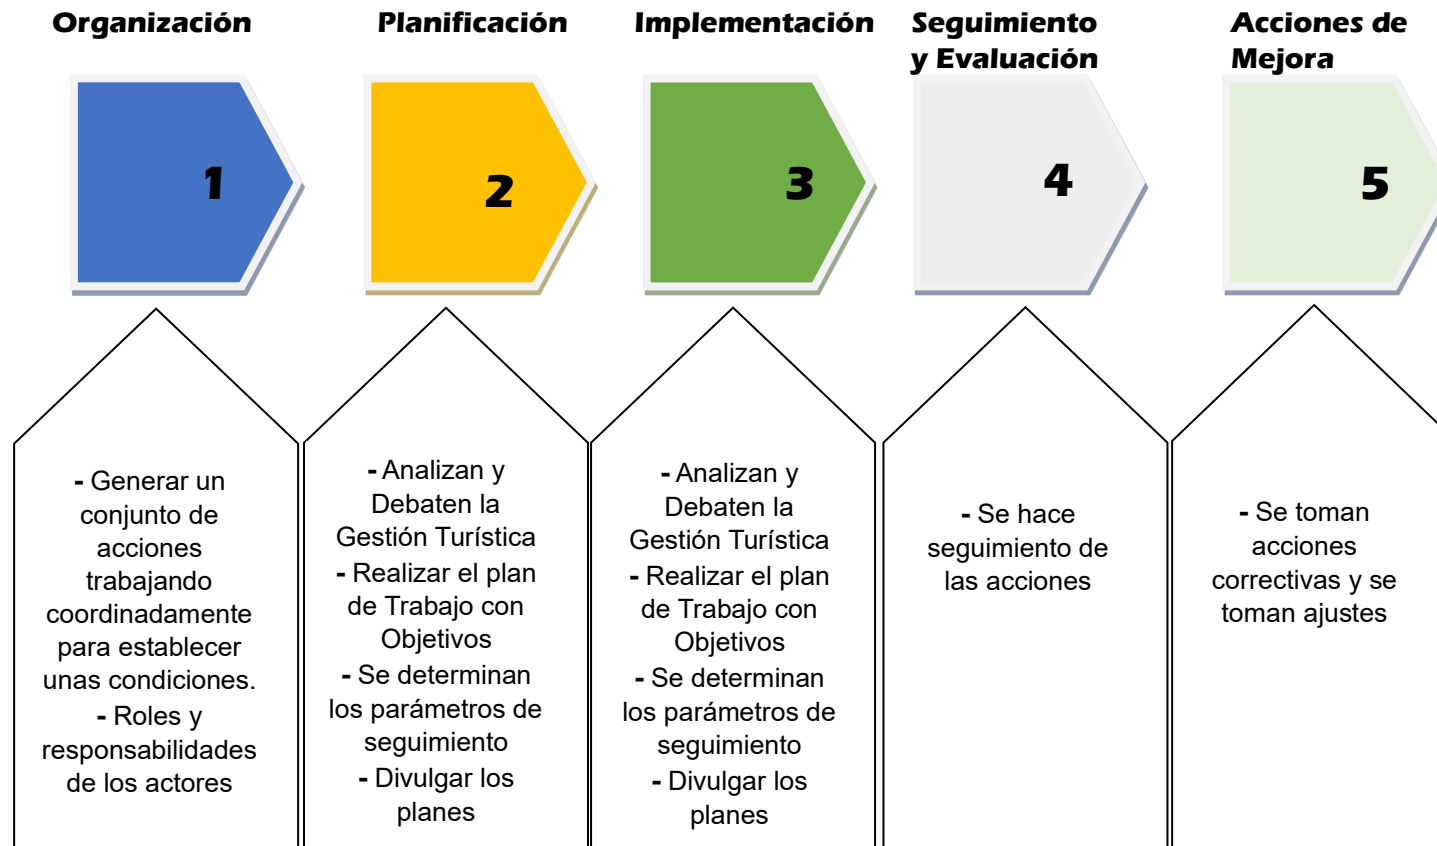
Organización

1

- Generar un conjunto de acciones trabajando coordinadamente para establecer unas condiciones.

- Roles y responsabilidades de los actores

Planificación

2

- Analizan y Debaten la Gestión Turística

- Realizar el plan de Trabajo con Objetivos

- Se determinan los parámetros de seguimiento

- Divulgar los planes

Implementación

3

- Analizan y Debaten la Gestión Turística

- Realizar el plan de Trabajo con Objetivos

- Se determinan los parámetros de seguimiento

- Divulgar los planes

Seguimiento y Evaluación

4

- Se hace seguimiento de las acciones

Acciones de Mejora

5

- Se toman acciones correctivas y se toman ajustes